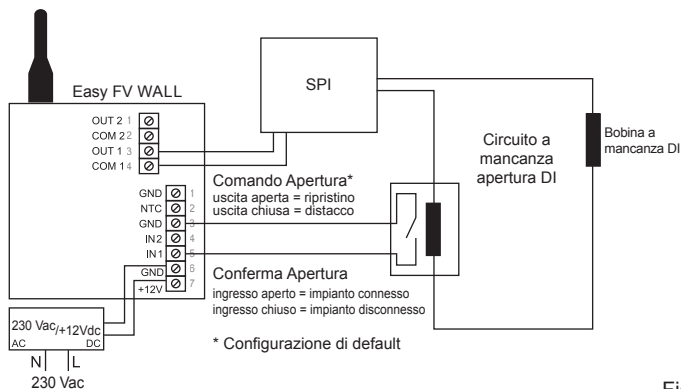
Easy FV WALL

SPI

OUT 2 1
COM 2 2
OUT 1 3
COM 1 4

GND 1
NTC 2
GND 3
IN2 4
IN1 5
GND 6
+12V 7

Comando Apertura*
uscita aperta = ripristino
uscita chiusa = distacco

Circuito a mancanza apertura DI

Bobina a mancanza DI

Conferma Apertura
ingresso aperto = impianto connesso
ingresso chiuso = impianto disconnesso

230 Vac/+12Vdc
AC DC

N L
230 Vac

* Configurazione di default

Fi